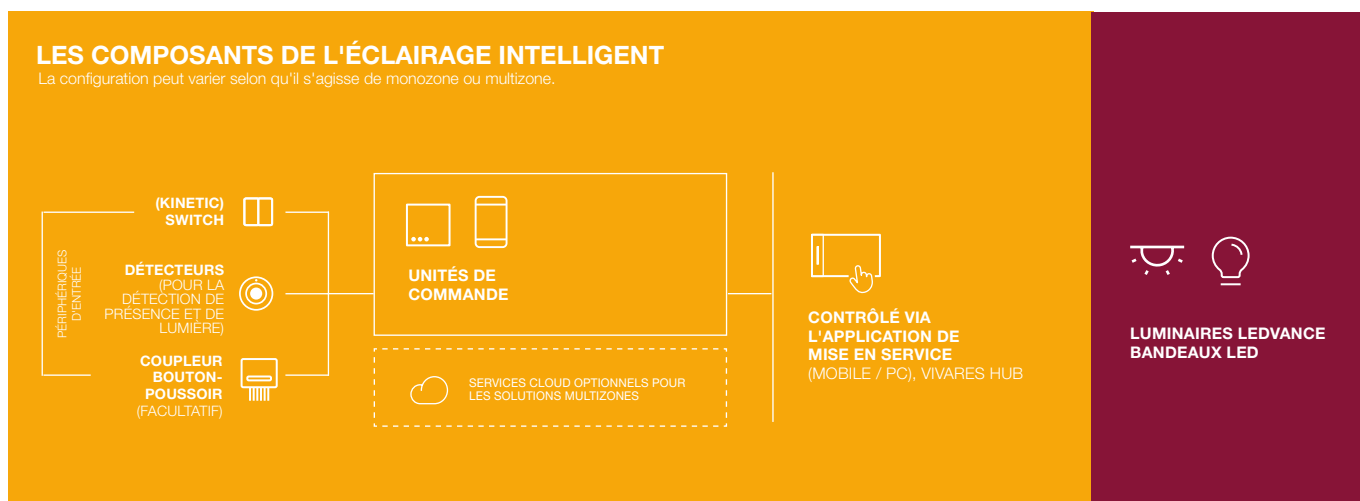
LES COMPOSANTS DE L'ÉCLAIRAGE INTELLIGENT
La configuration peut varier selon qu'il s'agisse de monozone ou multizone.

PÉRIPHÉRIQUES D'ENTRÉE

(KINETIC) SWITCH

DÉTECTEURS (POUR LA DÉTECTION DE PRÉSENCE ET DE LUMIÈRE)

COUPLEUR BOUTON-POUSSOIR (FACULTATIF)

UNITÉS DE COMMANDE

SERVICES CLOUD OPTIONNELS POUR LES SOLUTIONS MULTIZONES

CONTRÔLÉ VIA L'APPLICATION DE MISE EN SERVICE (MOBILE / PC), VIVARES HUB

LUMINAIRES LEDVANCE BANDEAUX LED